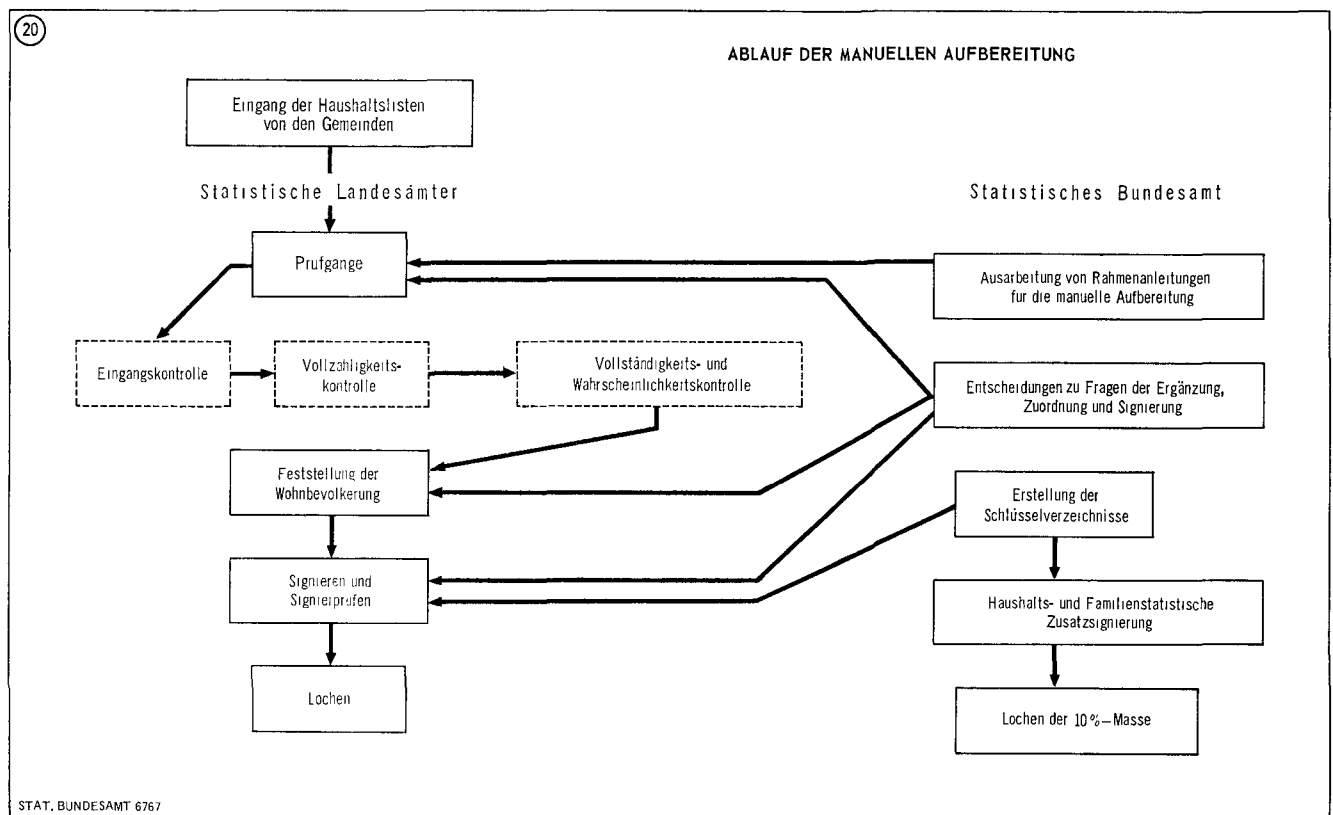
(20)

ABLAUF DER MANUELLEN AUFBEREITUNG

Eingang der Haushaltslisten von den Gemeinden

Statistische Landesämter

Statistisches Bundesamt

Prufgange

Ausarbeitung von Rahmenanleitungen fur die manuelle Aufbereitung

Eingangskontrolle

Vollzähligkeitskontrolle

Vollständigkeits- und Wahrscheinlichkeitskontrolle

Entscheidungen zu Fragen der Ergänzung, Zuordnung und Signierung

Feststellung der Wohnbevolkerung

Erstellung der Schlüsselverzeichnisse

Signieren und Signierprufen

Haushalts- und Familienstatistische Zusatzsignierung

Lochen

Lochen der 10%-Masse

STAT. BUNDESAMT 6767